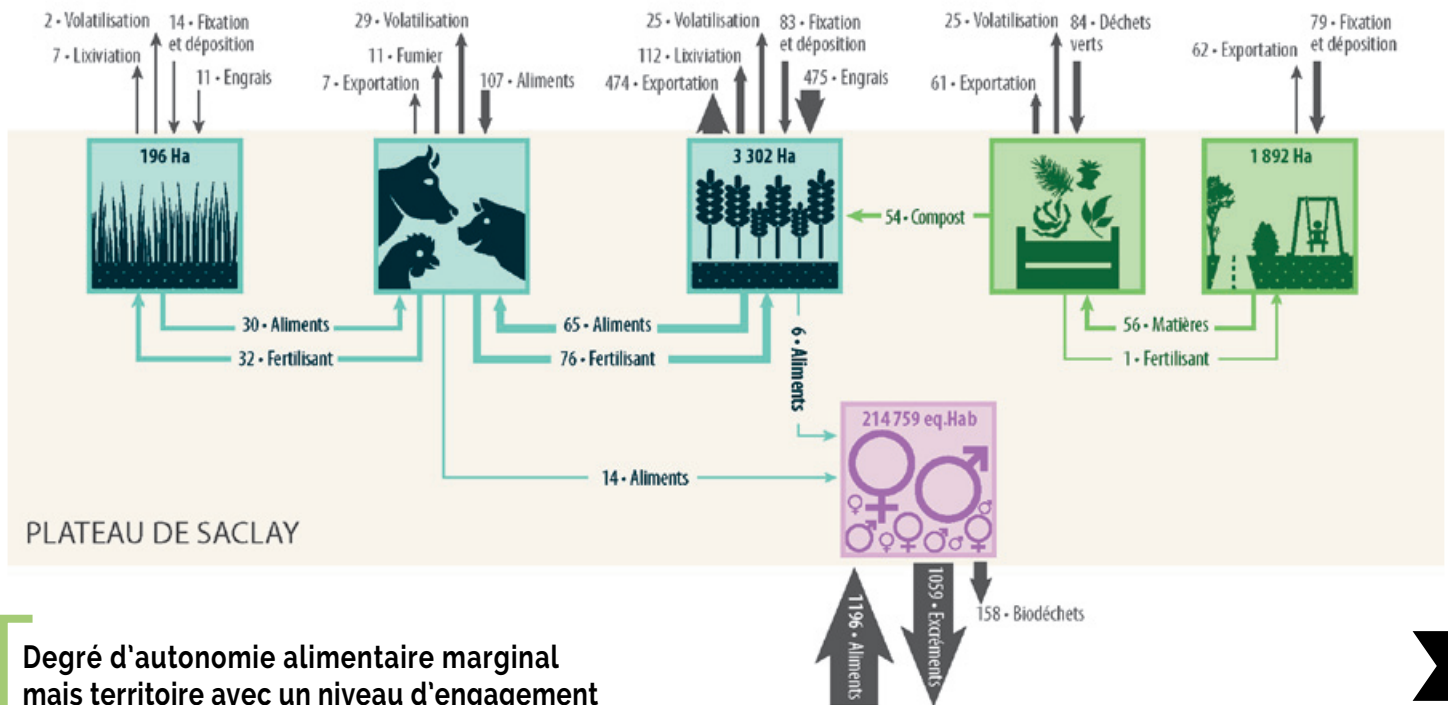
2 • Volatilisation
7 • Lixiviation
14 • Fixation et déposition
11 • Engrais
29 • Volatilisation
11 • Fumier
7 • Exportation
107 • Aliments
25 • Volatilisation
112 • Lixiviation
474 • Exportation
83 • Fixation et déposition
475 • Engrais
25 • Volatilisation
61 • Exportation
84 • Déchets verts
62 • Exportation
79 • Fixation et déposition

196 Ha
3 302 Ha
54 • Compost
1 892 Ha

30 • Aliments
32 • Fertilisant
65 • Aliments
76 • Fertilisant
6 • Aliments
56 • Matières
1 • Fertilisant

214 759 eq.Hab
14 • Aliments

PLATEAU DE SACLAY

1196 • Aliments
1059 • Excréments
158 • Biodéchets

Degré d'autonomie alimentaire marginal mais territoire avec un niveau d'engagement